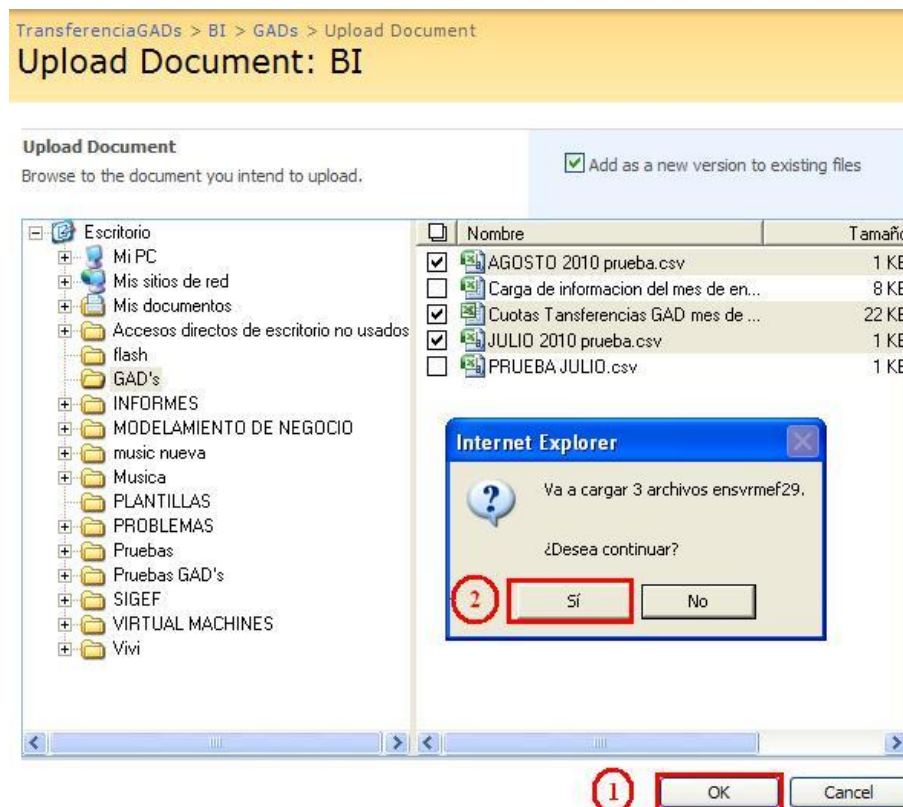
TransferenciaGADs > BI > GADs > Upload Document

Upload Document: BI

Upload Document
Browse to the document you intend to upload.

Add as a new version to existing files

Escritorio
Mi PC
Mis sitios de red
Mis documentos
Accesos directos de escritorio no usados
flash
GAD's
INFORMES
MODELAMIENTO DE NEGOCIO
music nueva
Musica
PLANTILLAS
PROBLEMAS
Pruebas
Pruebas GAD's
SIGEF
VIRTUAL MACHINES
Vivi

| | Nombre | Tamaño |
|---|---|---|
| ☑ | AGOSTO 2010 prueba.csv | 1 KB |
| ☐ | Carga de informacion del mes de en... | 8 KB |
| ☑ | Cuotas Tansferencias GAD mes de ... | 22 KB |
| ☑ | JULIO 2010 prueba.csv | 1 KB |
| ☐ | PRUEBA JULIO.csv | 1 KB |

Internet Explorer
Va a cargar 3 archivos ensvrmef29.
¿Desea continuar?
2
Sí
No

1
OK
Cancel